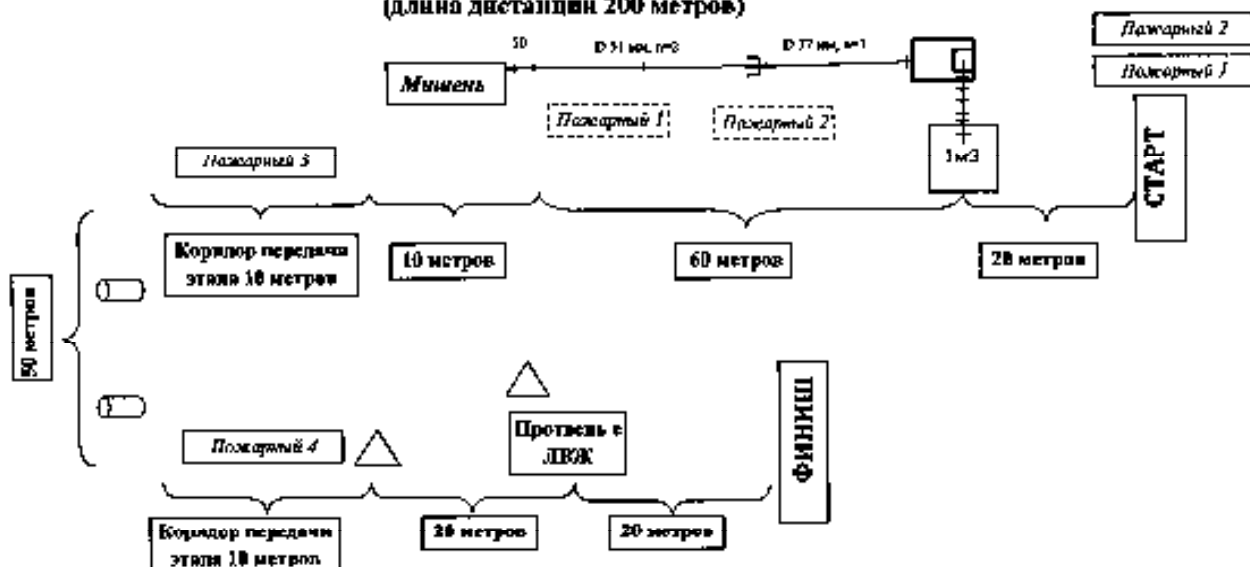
(длина дистанции 200 метров)

Пожарный 2

Пожарный 1

50

D 51 мм, n=3

D 77 мм, n=1

Мишень

Пожарный 1

Пожарный 2

Пожарный 3

1м3

СТАРТ

Коридор передачи этапа 10 метров

10 метров

60 метров

20 метров

50 метров

ФИНИШ

Противень с ЛВЖ

Пожарный 4

Коридор передачи этапа 10 метров

20 метров

20 метров